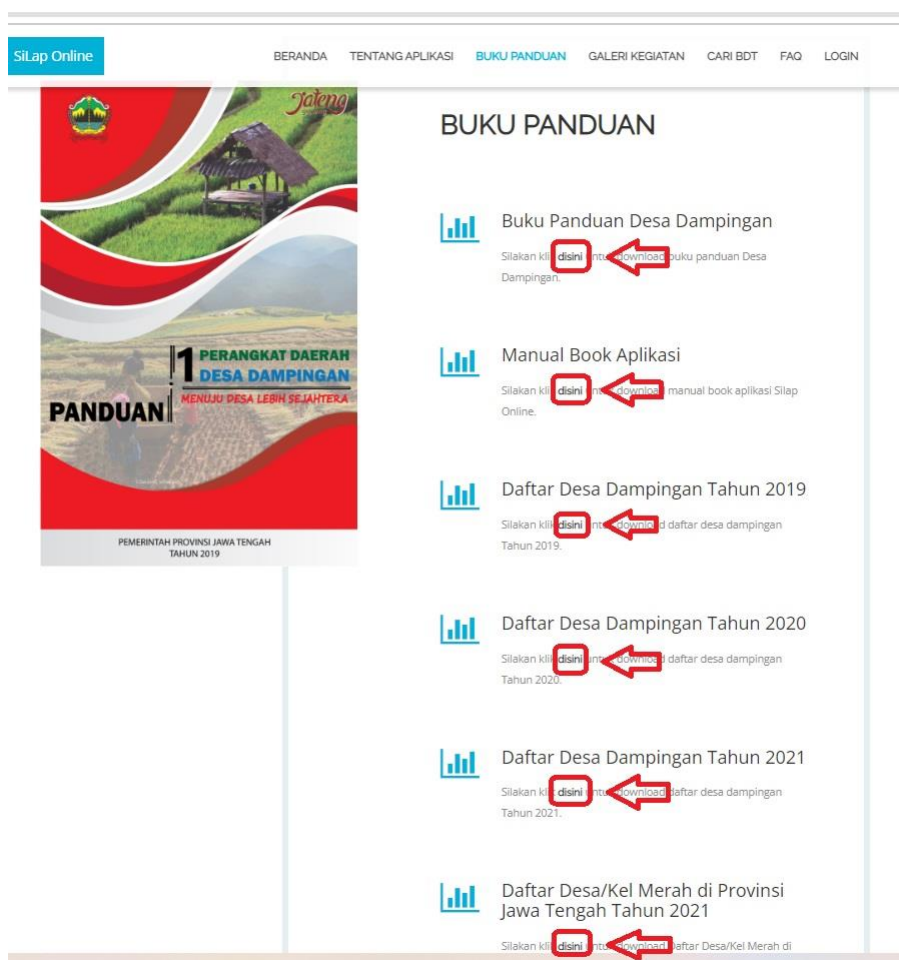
SiLap Online

BERANDA TENTANG APLIKASI BUKU PANDUAN GALERI KEGIATAN CARI BDT FAQ LOGIN

Jateng

PANDUAN 1 PERANGKAT DAERAH DESA DAMPINGAN MENUJU DESA LEBIH SEJAHTERA

PEMERINTAH PROVINSI JAWA TENGAH TAHUN 2019

BUKU PANDUAN

Buku Panduan Desa Dampingan

Silakan klik disini untuk download buku panduan Desa Dampingan.

Manual Book Aplikasi

Silakan klik disini untuk download manual book aplikasi Silap Online.

Daftar Desa Dampingan Tahun 2019

Silakan klik disini untuk download daftar desa dampingan Tahun 2019.

Daftar Desa Dampingan Tahun 2020

Silakan klik disini untuk download daftar desa dampingan Tahun 2020.

Daftar Desa Dampingan Tahun 2021

Silakan klik disini untuk download daftar desa dampingan Tahun 2021.

Daftar Desa/Kel Merah di Provinsi Jawa Tengah Tahun 2021

Silakan klik disini untuk download daftar Desa/Kel Merah di